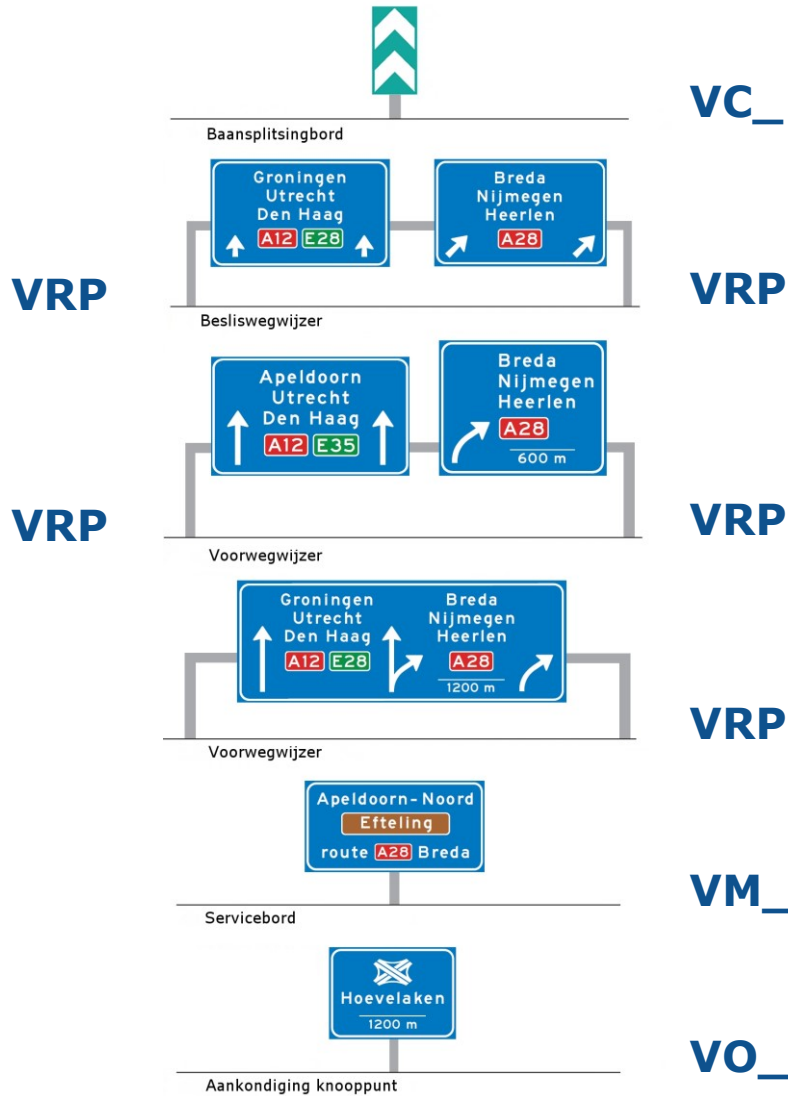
VC_

Baansplitsingbord

Groningen
Utrecht
Den Haag
A12 E28

Breda
Nijmegen
Heerlen
A28

VRP

VRP

Besliswegwijzer

Apeldoorn
Utrecht
Den Haag
A12 E35

Breda
Nijmegen
Heerlen
A28
600 m

VRP

VRP

Voorwegwijzer

Groningen
Utrecht
Den Haag
A12 E28

Breda
Nijmegen
Heerlen
A28
1200 m

VRP

Voorwegwijzer

Apeldoorn-Noord
Efteling
route A28 Breda

VM_

Servicebord

Hoevelaken
1200 m

VO_

Aankondiging knooppunt